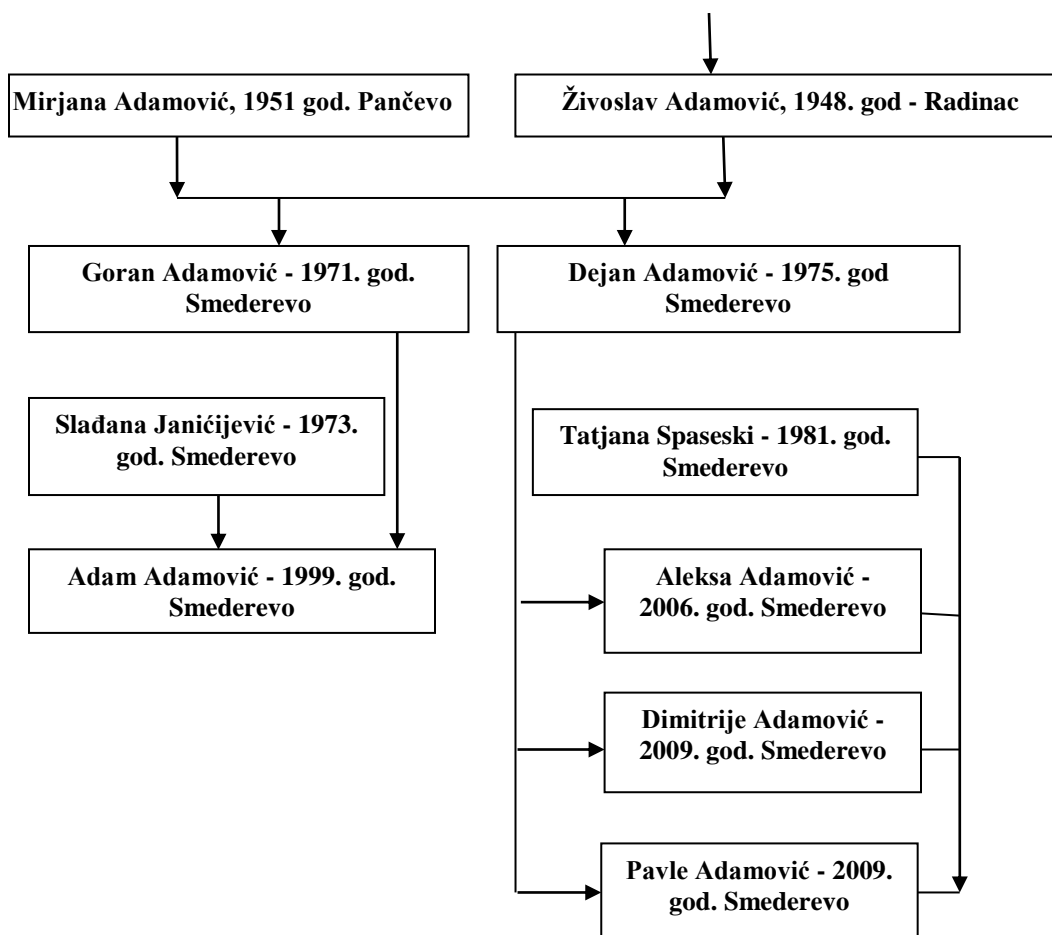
Mirjana Adamović, 1951 god. Pančevo

Živoslav Adamović, 1948. god - Radinac

Goran Adamović - 1971. god. Smederevo

Dejan Adamović - 1975. god Smederevo

Slađana Janićijević - 1973. god. Smederevo

Tatjana Spaseski - 1981. god. Smederevo

Adam Adamović - 1999. god. Smederevo

Aleksa Adamović - 2006. god. Smederevo

Dimitrije Adamović - 2009. god. Smederevo

Pavle Adamović - 2009. god. Smederevo